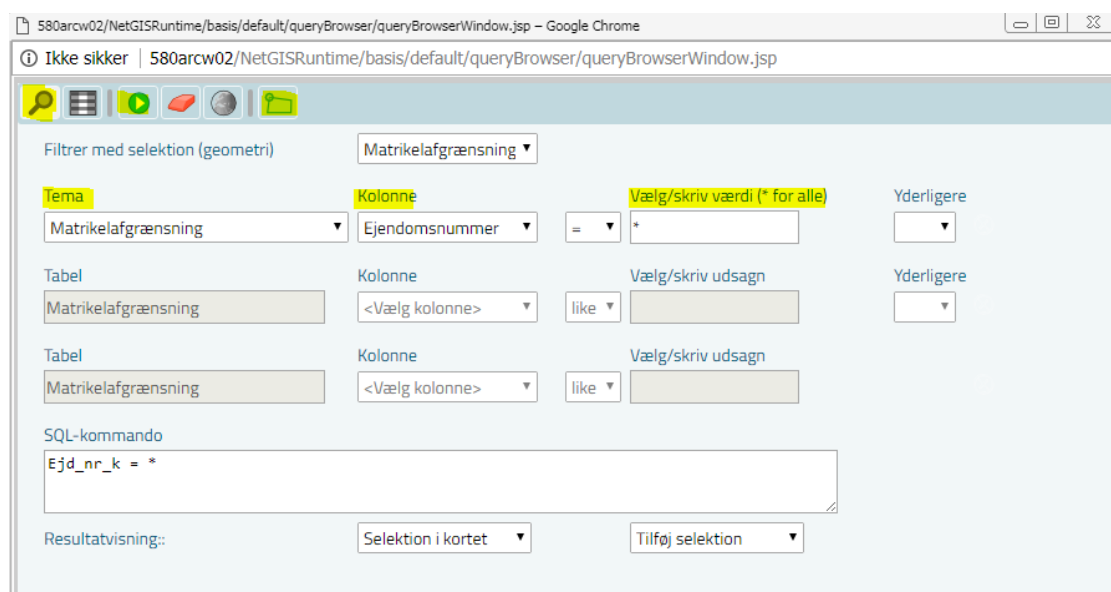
580arcw02/NetGISRuntime/basis/default/queryBrowser/queryBrowserWindow.jsp – Google Chrome

Ikke sikker | 580arcw02/NetGISRuntime/basis/default/queryBrowser/queryBrowserWindow.jsp

Filtrer med selektion (geometri) Matrikelafgrænsning

Tema Kolonne Vælg/skriv værdi (* for alle) Yderligere

Matrikelafgrænsning Ejendomsnummer = *

Tabel Kolonne Vælg/skriv udsagn Yderligere

Matrikelafgrænsning <Vælg kolonne> like

Tabel Kolonne Vælg/skriv udsagn

Matrikelafgrænsning <Vælg kolonne> like

SQL-kommando

Ejd_nr_k = *

Resultatvisning:: Selektion i kortet Tilføj selektion